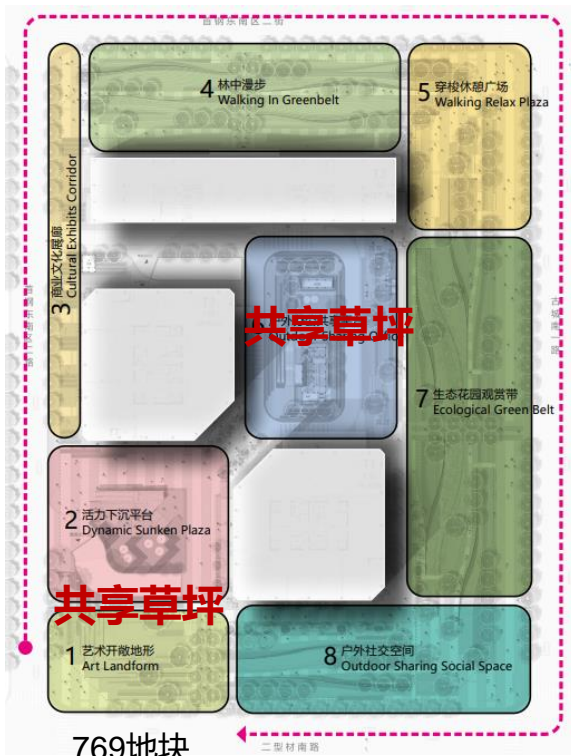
酒仙桥东路二号

4 林中漫步
Walking In Greenbelt

5 穿梭休憩广场
Walking Relax Plaza

3 商业文化展廊
Cultural Exhibits Corridor

共享草坪

7 生态花园观赏带
Ecological Green Belt

2 活力下沉平台
Dynamic Sunken Plaza

共享草坪

1 艺术开敞地形
Art Landform

8 户外社交空间
Outdoor Sharing Social Space

二号村南路

769地块